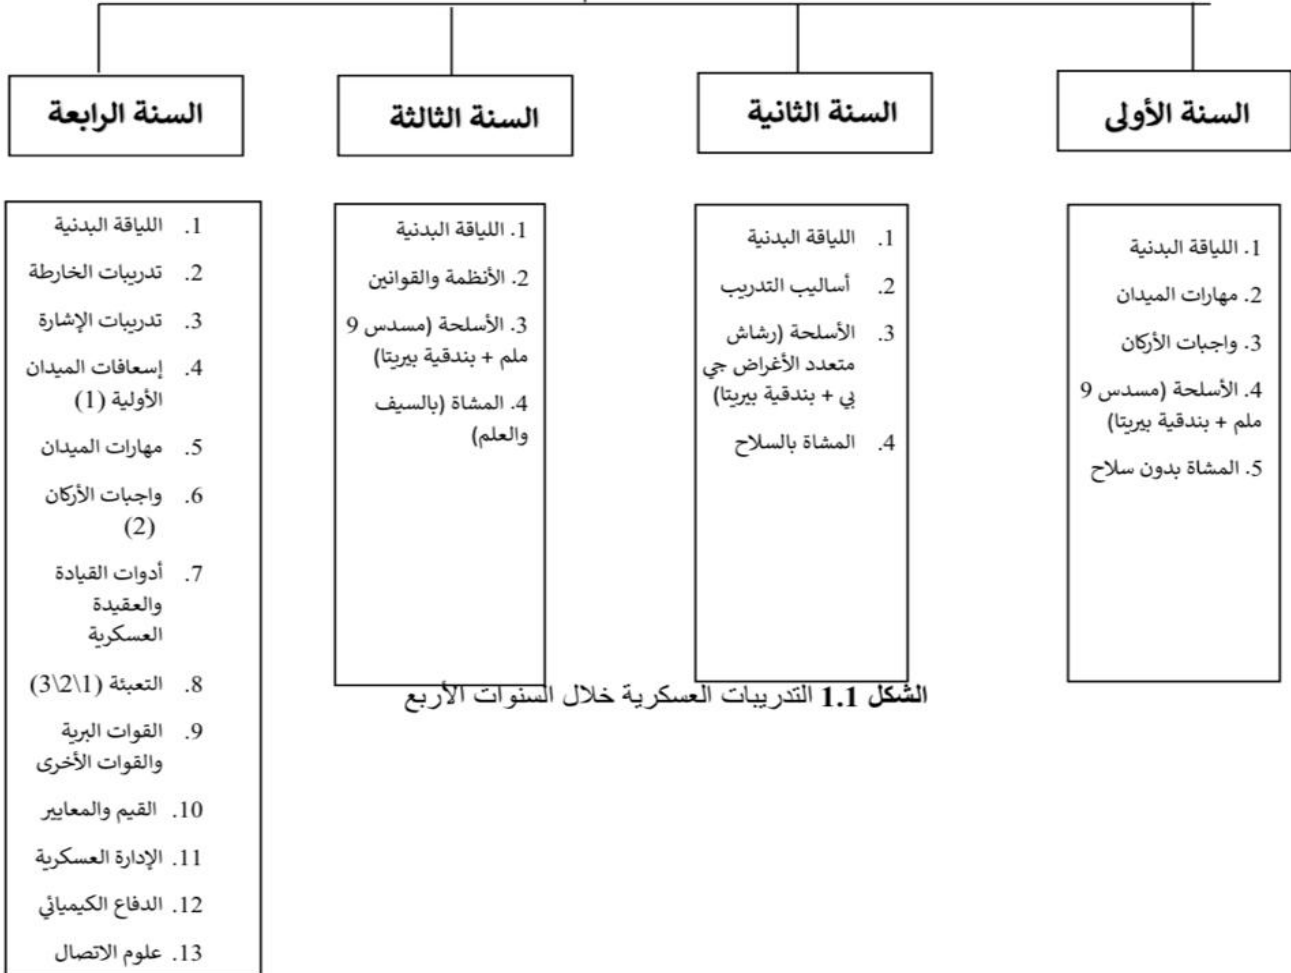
السنة الأولى

1. اللياقة البدنية
2. مهارات الميدان
3. واجبات الأركان
4. الأسلحة (مسدس 9 ملم + بندقية بيريتا)
5. المشاة بدون سلاح

السنة الثانية

1. اللياقة البدنية
2. أساليب التدريب
3. الأسلحة (رشاش متعدد الأغراض جي بي + بندقية بيريتا)
4. المشاة بالسلاح

السنة الثالثة

1. اللياقة البدنية
2. الأنظمة والقوانين
3. الأسلحة (مسدس 9 ملم + بندقية بيريتا)
4. المشاة (بالسيف والعلم)

السنة الرابعة

1. اللياقة البدنية
2. تدريبات الخارطة
3. تدريبات الإشارة
4. إسعافات الميدان الأولية (1)
5. مهارات الميدان
6. واجبات الأركان (2)
7. أدوات القيادة والعقيدة العسكرية
8. التعبئة (1\2\3)
9. القوات البرية والقوات الأخرى
10. القيم والمعايير
11. الإدارة العسكرية
12. الدفاع الكيميائي
13. علوم الاتصال

الشكل 1.1 التدريبات العسكرية خلال السنوات الأربع